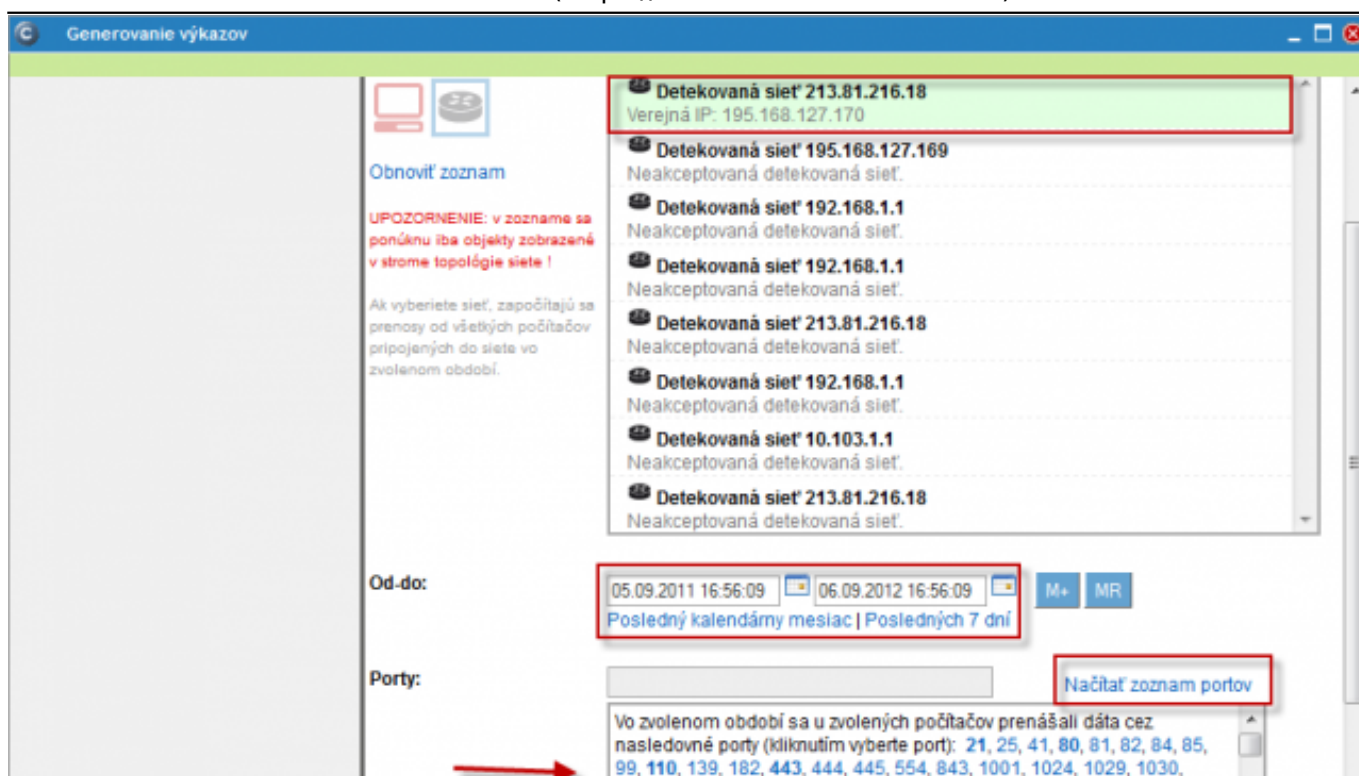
Generovanie výkazov

Obnoviť zoznam

UPOZORNENIE: v zozname sa ponúknu iba objekty zobrazené v strome topológie siete !

Ak vyberiete sieť, započítajú sa prenosy od všetkých počítačov pripojených do siete vo zvolenom období.

Detekovaná sieť 213.81.216.18
Verejná IP: 195.168.127.170

Detekovaná sieť 195.168.127.169
Neakceptovaná detekovaná sieť.

Detekovaná sieť 192.168.1.1
Neakceptovaná detekovaná sieť.

Detekovaná sieť 192.168.1.1
Neakceptovaná detekovaná sieť.

Detekovaná sieť 213.81.216.18
Neakceptovaná detekovaná sieť.

Detekovaná sieť 192.168.1.1
Neakceptovaná detekovaná sieť.

Detekovaná sieť 10.103.1.1
Neakceptovaná detekovaná sieť.

Detekovaná sieť 213.81.216.18
Neakceptovaná detekovaná sieť.

Od-do:
05.09.2011 16:56:09 06.09.2012 16:56:09 M+ MR
Posledný kalendárny mesiac | Posledných 7 dní

Porty:
Načítať zoznam portov

Vo zvolenom období sa u zvolených počítačov prenášali dáta cez nasledovné porty (kliknutím vyberte port): 21, 25, 41, 80, 81, 82, 84, 85, 99, 110, 139, 182, 443, 444, 445, 554, 843, 1001, 1024, 1029, 1030,